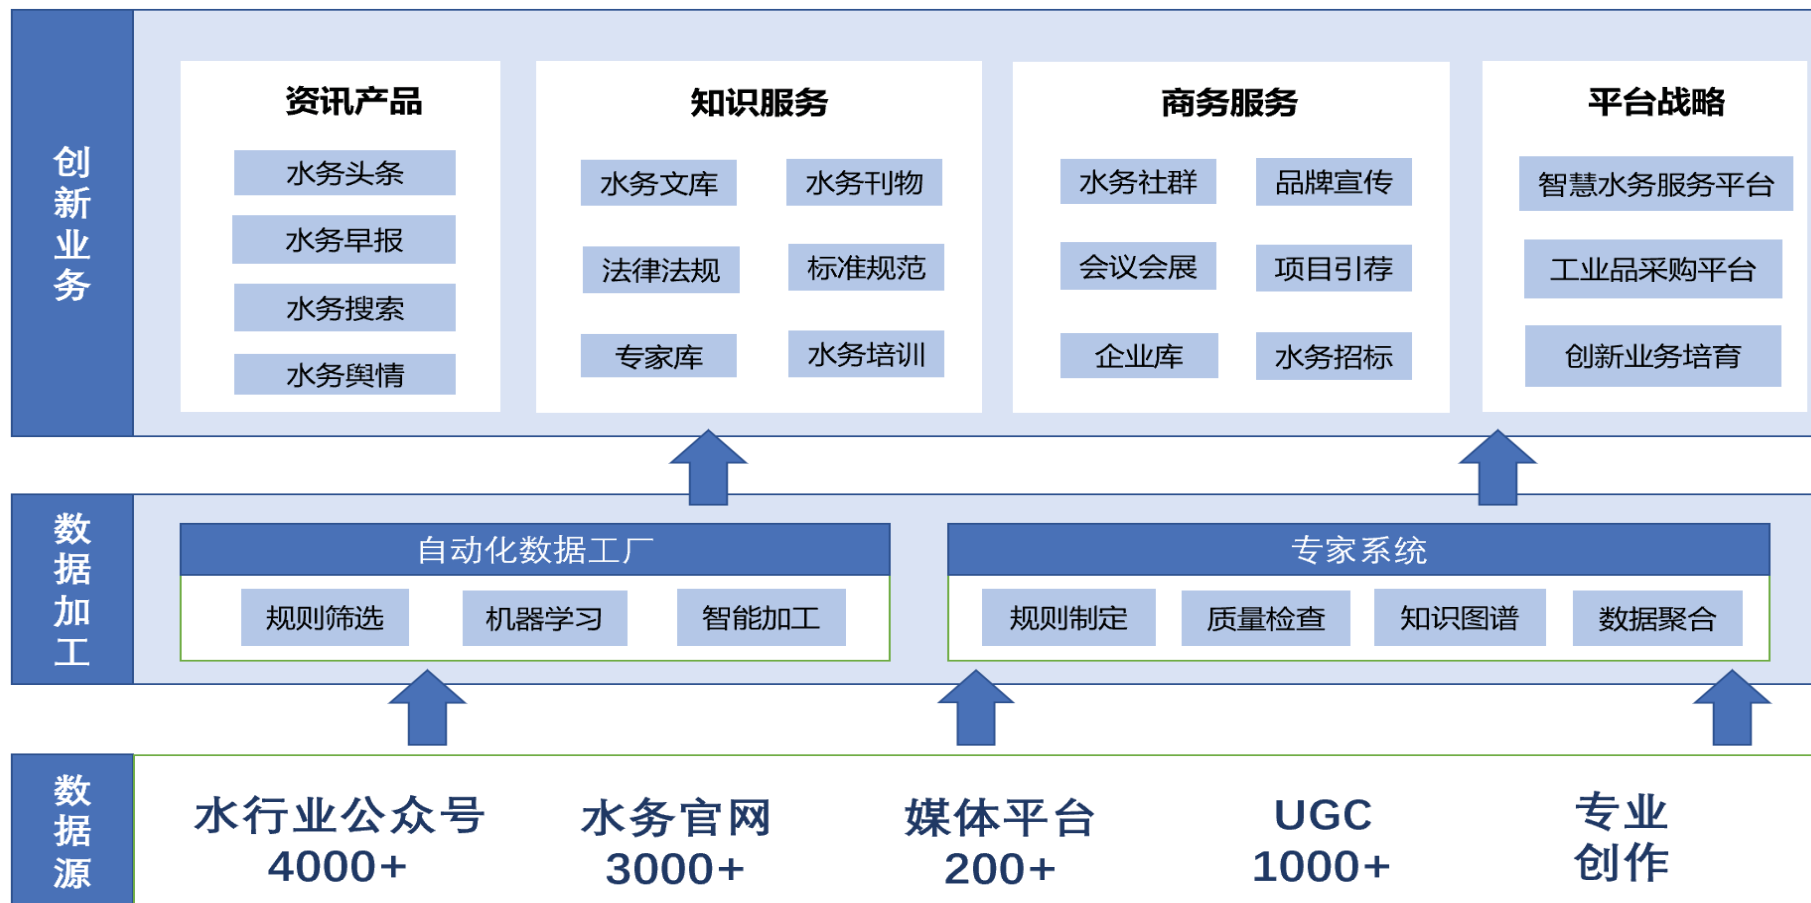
创新业务

资讯产品
水务头条
水务早报
水务搜索
水务舆情

知识服务
水务文库
水务刊物
法律法规
标准规范
专家库
水务培训

商务服务
水务社群
品牌宣传
会议会展
项目引荐
企业库
水务招标

平台战略
智慧水务服务平台
工业品采购平台
创新业务培育

数据加工

自动化数据工厂
规则筛选
机器学习
智能加工

专家系统
规则制定
质量检查
知识图谱
数据聚合

数据源

水行业公众号 4000+
水务官网 3000+
媒体平台 200+
UGC 1000+
专业创作